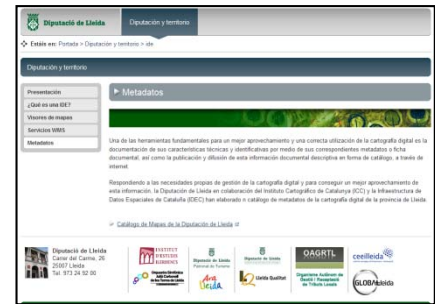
Diputació de Lleida | Diputación y territorio

Estás en: Portada > Diputación y territorio > ide

Diputación y territorio

Presentación
¿Qué es una IDE?
Visores de mapas
Servicios WMS
Metadatos

Metadatos

Una de las herramientas fundamentales para un mejor aprovechamiento y una correcta utilización de la cartografía digital es la documentación de sus características técnicas y identificativas por medio de sus correspondientes metadatos o ficha documental, así como la publicación y difusión de esta información documental descriptiva en forma de catálogo, a través de internet.

Respondiendo a las necesidades propias de gestión de la cartografía digital y para conseguir un mejor aprovechamiento de esta información, la Diputación de Lleida en colaboración del Instituto Cartográfico de Catalunya (ICC) y la Infraestructura de Datos Espaciales de Cataluña (IDEC) han elaborado o catálogo de metadatos de la cartografía digital de la provincia de Lleida.

Catálogo de Mapas de la Diputación de Lleida

Diputació de Lleida
Carrer del Carme, 26
25007 Lleida
Tel. 973 24 92 00

INSTITUT D'ESTUDIS ILERDENCS
Diputació de Lleida
Diputació de Lleida
OAGRTL
ceillleida
Lleida Qualitat
Organisme Autònom de Gestió i Recaptació de Tributs Locals
GLOBALleida